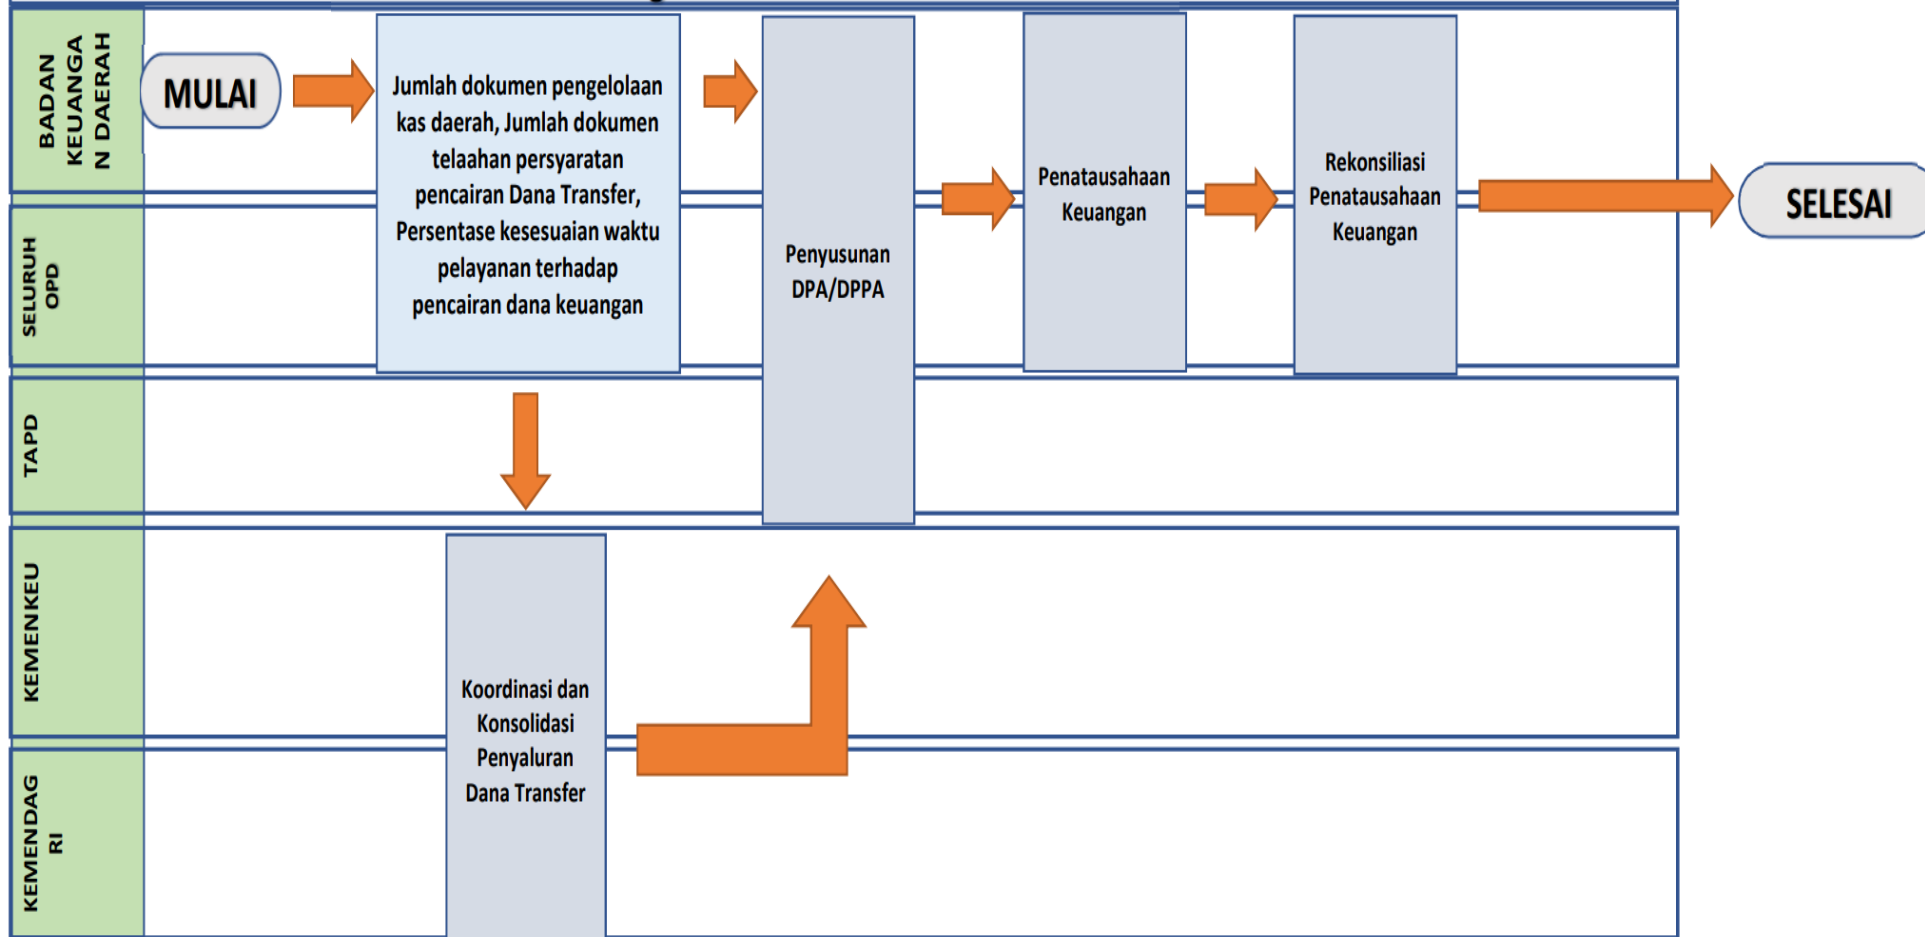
BADAN KEUANGAN DAERAH

SELURUH OPD

TAPD

KEMENKEU

KEMENDAG RI

MULAI

Jumlah dokumen pengelolaan kas daerah, Jumlah dokumen telaahan persyaratan pencairan Dana Transfer, Persentase kesesuaian waktu pelayanan terhadap pencairan dana keuangan

Penyusunan DPA/DPPA

Penatausahaan Keuangan

Rekonsiliasi Penatausahaan Keuangan

SELESAI

Koordinasi dan Konsolidasi Penyaluran Dana Transfer